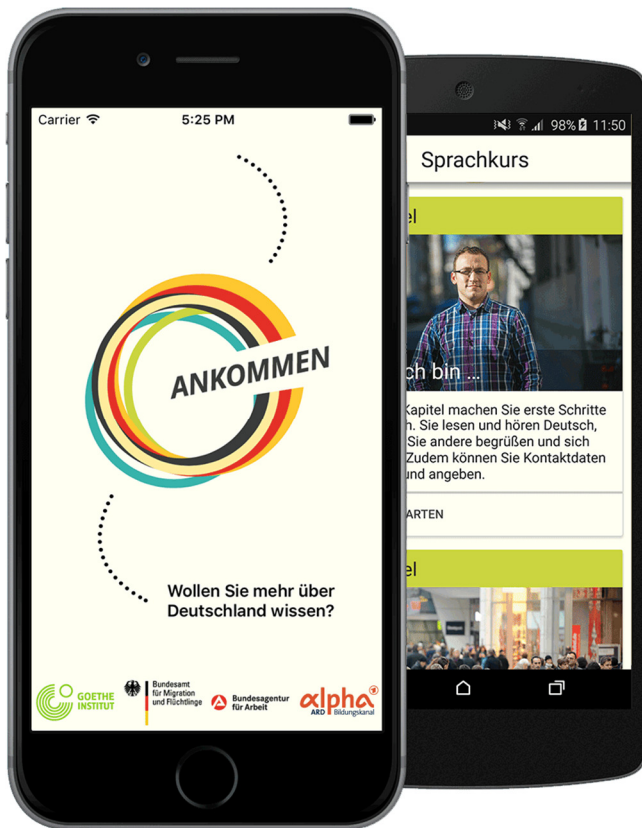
Carrier 5:25 PM

ANKOMMEN

Wollen Sie mehr über Deutschland wissen?

GOETHE INSTITUT

Bundesamt für Migration und Flüchtlinge

Bundesagentur für Arbeit

alpha ARD Bildungskanal

98% 11:50

Sprachkurs

el

ch bin ...

Kapitel machen Sie erste Schritte h. Sie lesen und hören Deutsch, Sie andere begrüßen und sich Zudem können Sie Kontaktdaten und angeben.

ARTEN

el